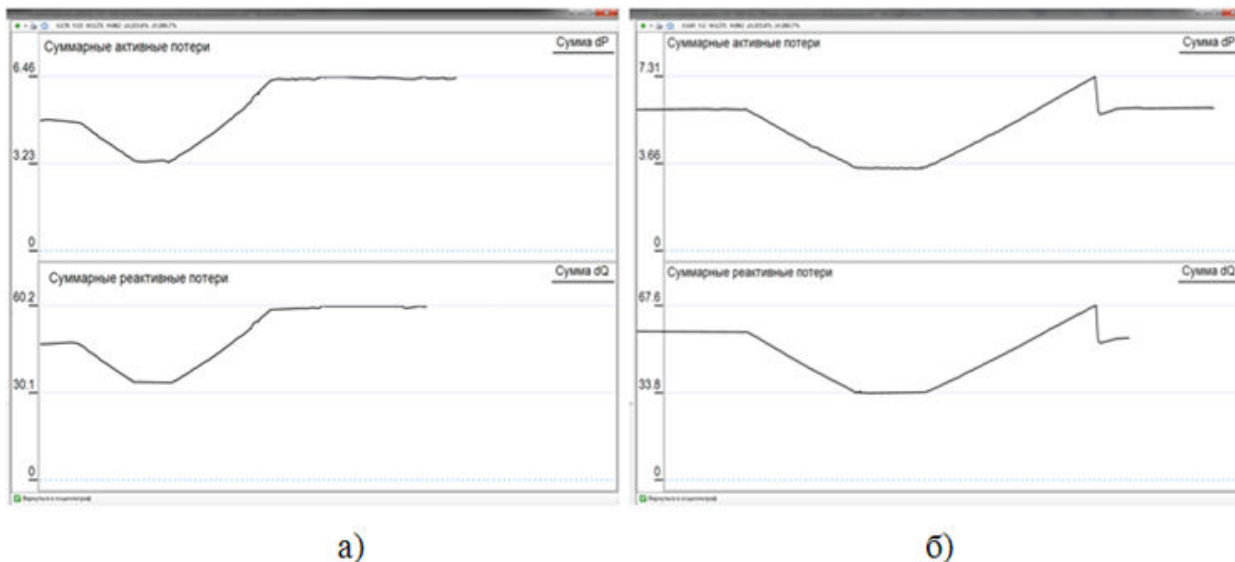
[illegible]

Суммарные активные потери

Сумма dP

6.46

3.23

0

Суммарные реактивные потери

Сумма dQ

60.2

30.1

0

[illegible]

а)

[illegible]

Суммарные активные потери

Сумма dP

7.31

3.66

0

Суммарные реактивные потери

Сумма dQ

67.6

33.8

0

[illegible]

б)